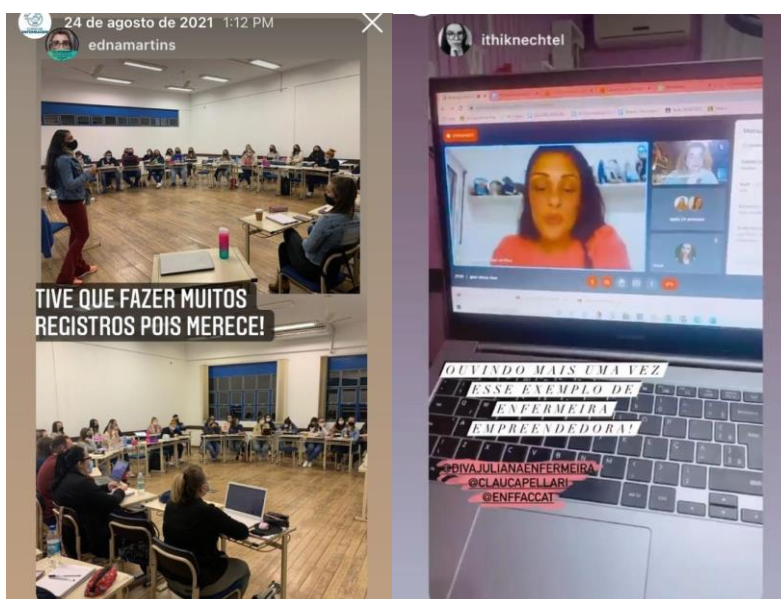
24 de agosto de 2021 1:12 PM
ednamartins

TIVE QUE FAZER MUITOS REGISTROS POIS MERECE!

ithiknechtel

OUVINDO MAIS UMA VEZ ESSE EXEMPLO DE ENFERMEIRA EMPREENDEDORA!

@DIVAJULIANAENFERMEIRA
@CLAUCAPELLARI
@ENFFACCAT